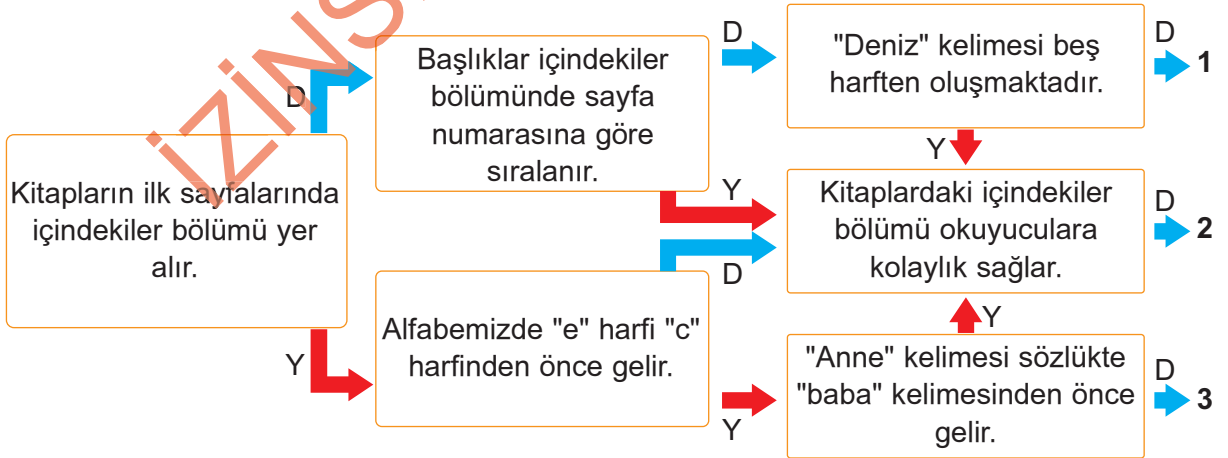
İZİNS

Kitapların ilk sayfalarında içindekiler bölümü yer alır.

D

Başlıklar içindekiler bölümünde sayfa numarasına göre sıralanır.

D

"Deniz" kelimesi beş harften oluşmaktadır.

D 1

Y

Y

Kitaplardaki içindekiler bölümü okuyuculara kolaylık sağlar.

D 2

D

Y

Alfabemizde "e" harfi "c" harfinden önce gelir.

Y

Y

"Anne" kelimesi sözlükte "baba" kelimesinden önce gelir.

D 3

Y